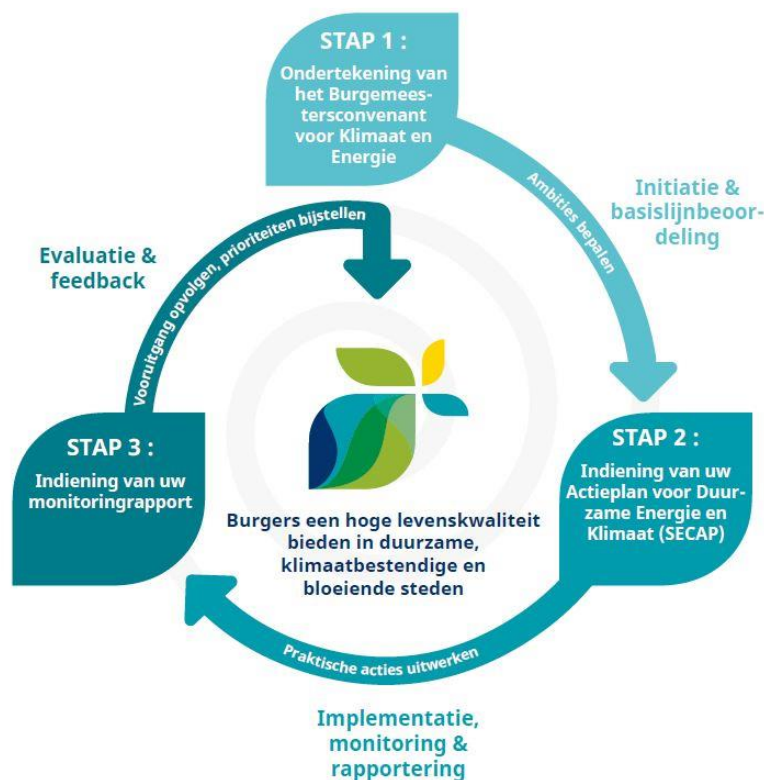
STAP 1 :
Ondertekening van het Burgemeestersconvenant voor Klimaat en Energie

Ambities bepalen

Initiatie & basislijnbeoordeling

STAP 2 :
Indiening van uw Actieplan voor Duurzame Energie en Klimaat (SECAP)

Praktische acties uitwerken

Implementatie, monitoring & rapportering

STAP 3 :
Indiening van uw monitoringrapport

Vooruitgang opvolgen, prioriteiten bijstellen

Evaluatie & feedback

Burgers een hoge levenskwaliteit bieden in duurzame, klimaatbestendige en bloeiende steden